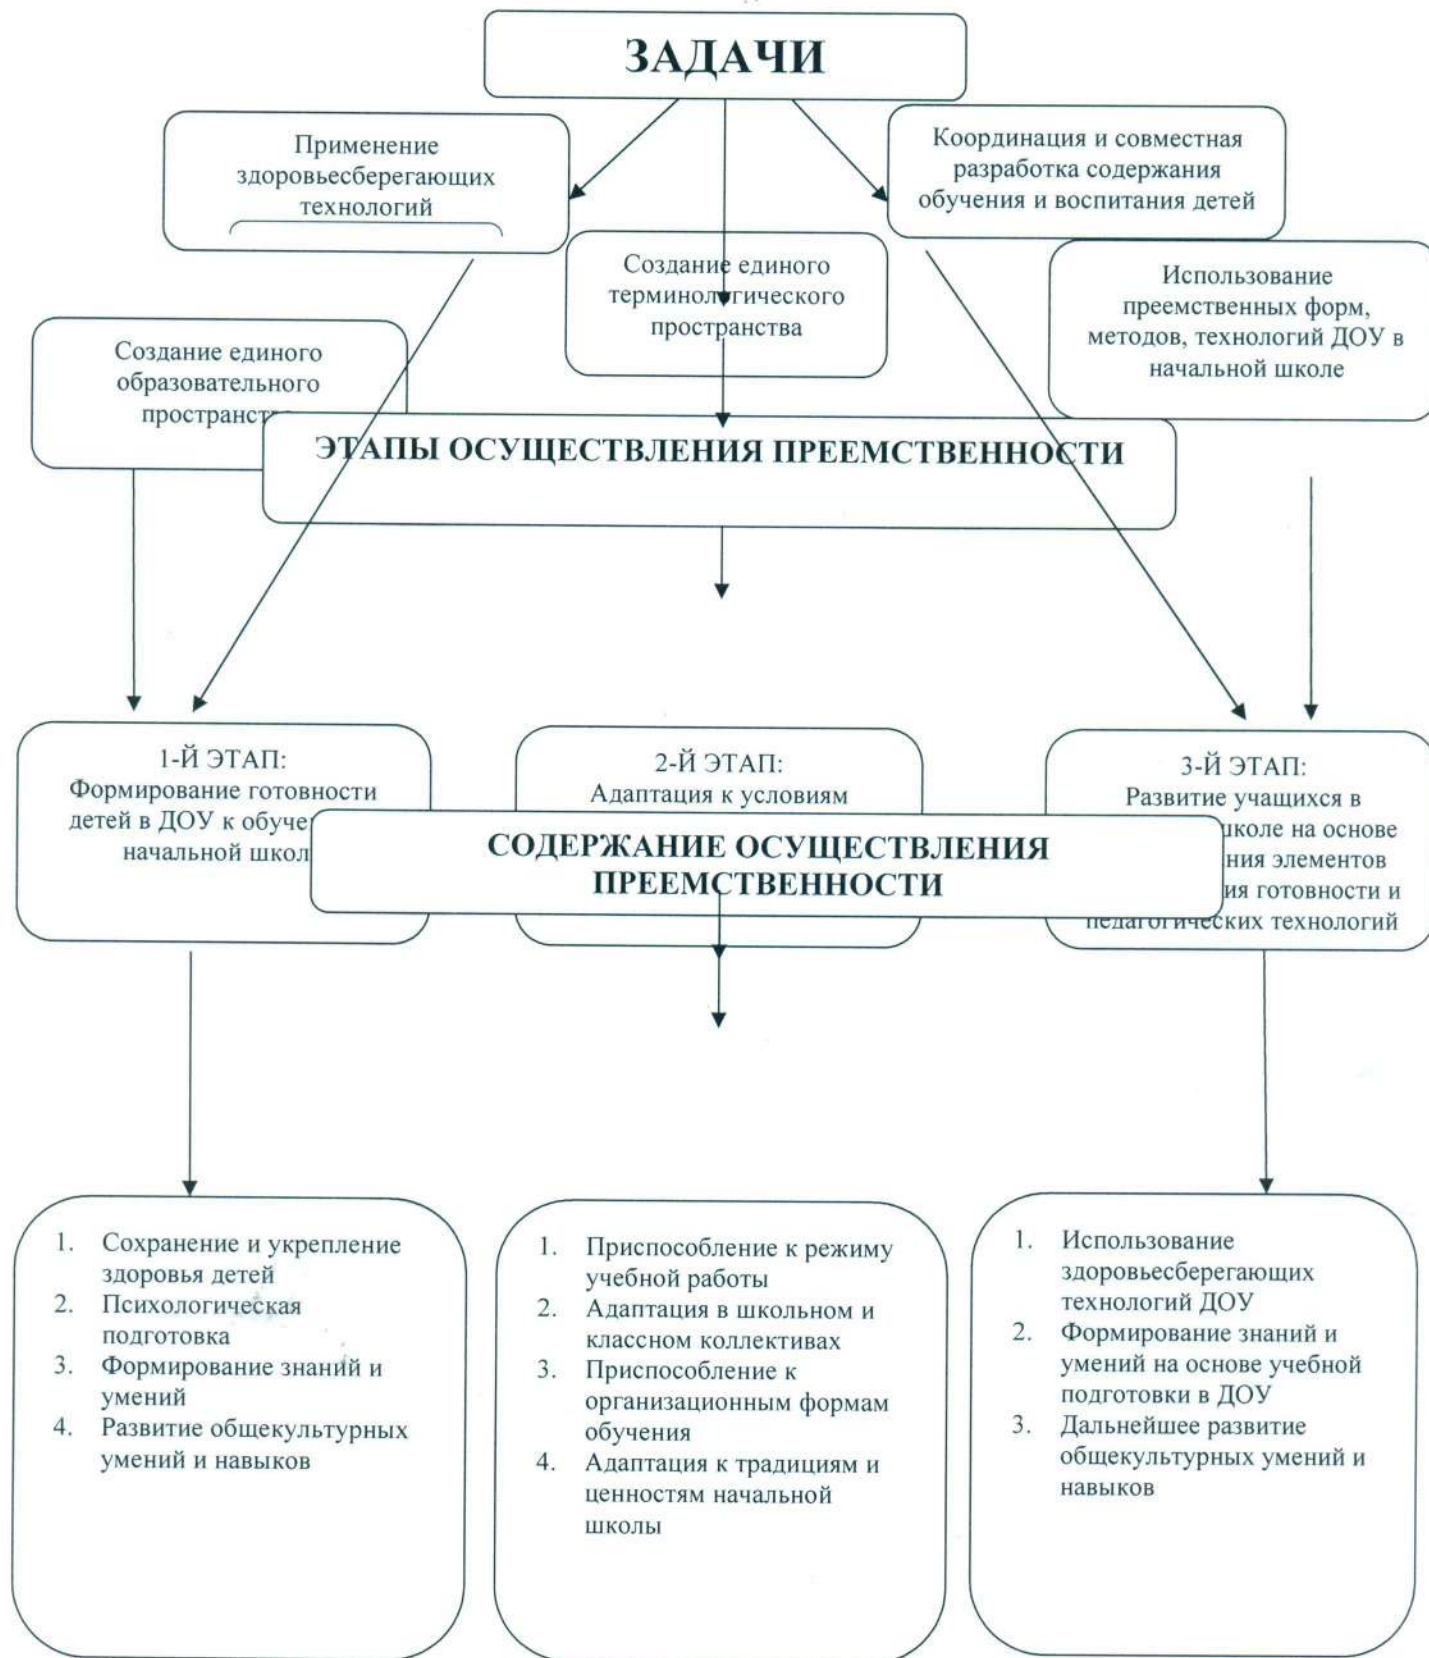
ЗАДАЧИ

Применение здоровьесберегающих технологий

Координация и совместная разработка содержания обучения и воспитания детей

Создание единого терминологического пространства

Использование преемственных форм, методов, технологий ДОУ в начальной школе

Создание единого образовательного пространст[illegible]

ЭТАПЫ ОСУЩЕСТВЛЕНИЯ ПРЕЕМСТВЕННОСТИ

1-Й ЭТАП: Формирование готовности детей в ДОУ к обуче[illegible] начальной школ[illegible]

2-Й ЭТАП: Адаптация к условиям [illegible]

3-Й ЭТАП: Развитие учащихся в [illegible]школе на основе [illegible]ния элементов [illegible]ия готовности и педагогических технологий

СОДЕРЖАНИЕ ОСУЩЕСТВЛЕНИЯ ПРЕЕМСТВЕННОСТИ

1. Сохранение и укрепление здоровья детей
2. Психологическая подготовка
3. Формирование знаний и умений
4. Развитие общекультурных умений и навыков

1. Приспособление к режиму учебной работы
2. Адаптация в школьном и классном коллективах
3. Приспособление к организационным формам обучения
4. Адаптация к традициям и ценностям начальной школы

1. Использование здоровьесберегающих технологий ДОУ
2. Формирование знаний и умений на основе учебной подготовки в ДОУ
3. Дальнейшее развитие общекультурных умений и навыков